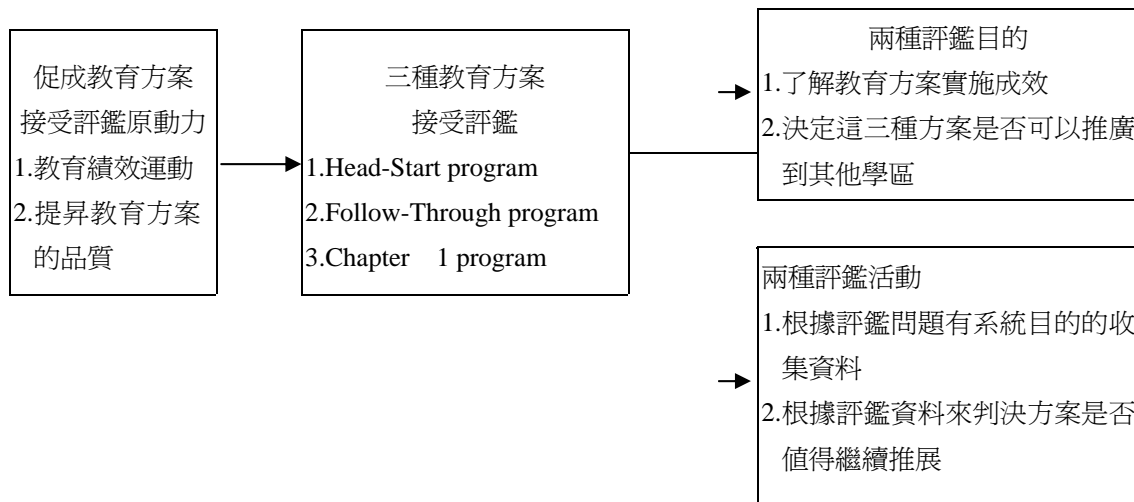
促成教育方案
接受評鑑原動力
1.教育績效運動
2.提昇教育方案的品質

三種教育方案
接受評鑑
1.Head-Start program
2.Follow-Through program
3.Chapter 1 program

兩種評鑑目的
1.了解教育方案實施成效
2.決定這三種方案是否可以推廣到其他學區

兩種評鑑活動
1.根據評鑑問題有系統目的的收集資料
2.根據評鑑資料來判決方案是否值得繼續推展